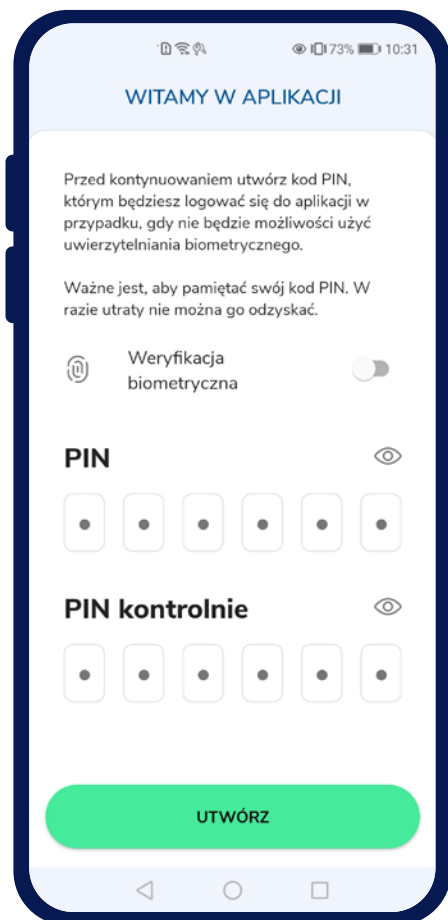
73% 10:31

WITAMY W APLIKACJI

Przed kontynuowaniem utwórz kod PIN, którym będziesz logować się do aplikacji w przypadku, gdy nie będzie możliwości użyć uwierzytelniania biometrycznego.

Ważne jest, aby pamiętać swój kod PIN. W razie utraty nie można go odzyskać.

Weryfikacja biometryczna

PIN

PIN kontrolnie

UTWÓRZ